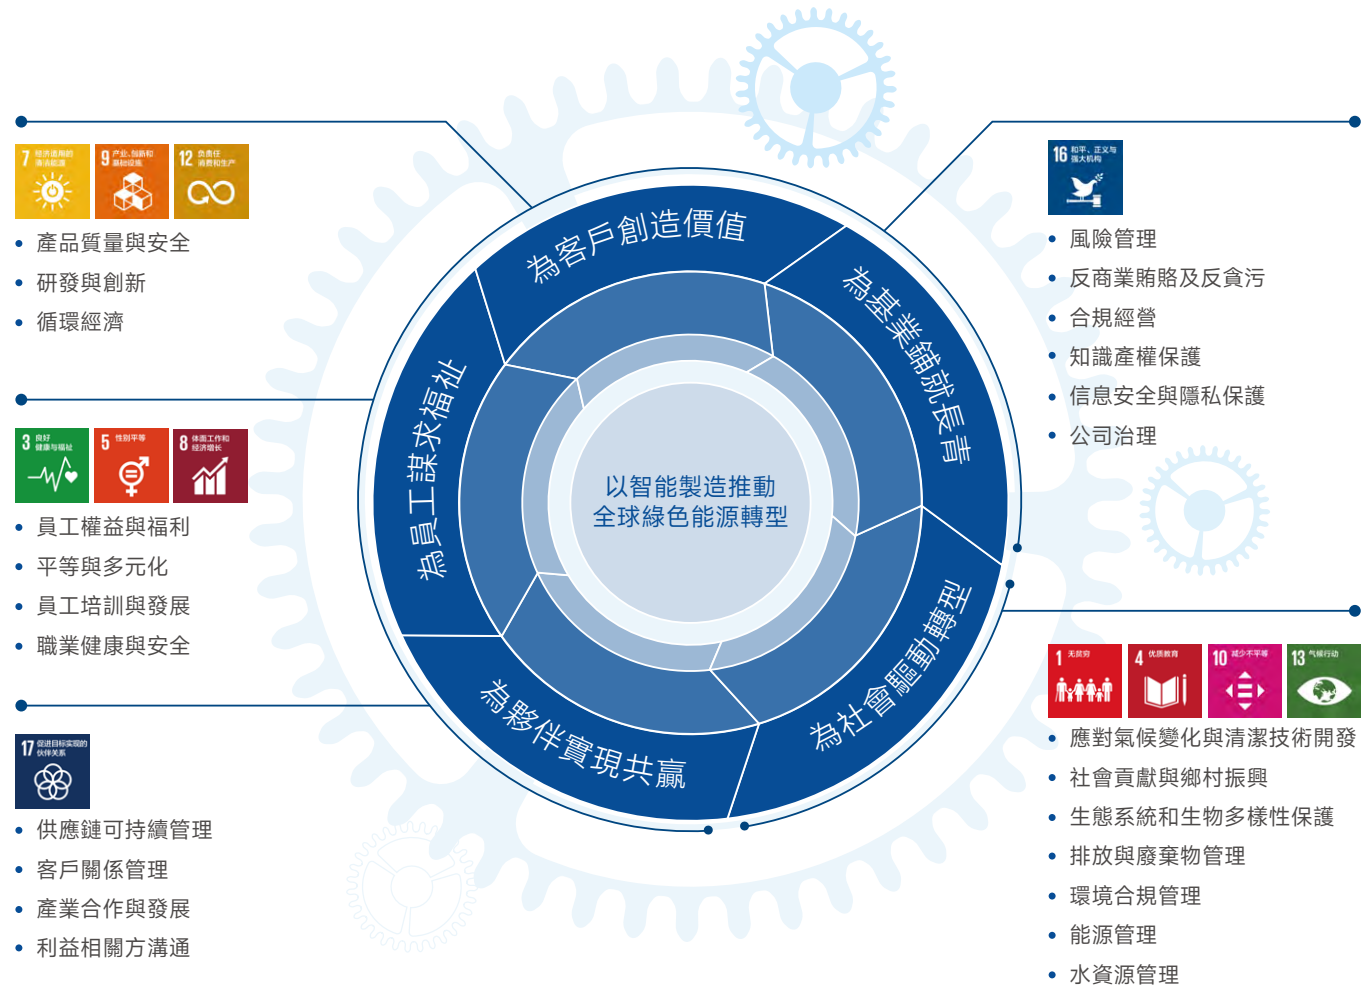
7 经济适用的清洁能源
9 产业、创新和基础设施
12 负责任消费和生产

• 產品質量與安全
• 研發與創新
• 循環經濟

3 良好健康与福祉
5 性别平等
8 体面工作和经济增长

• 員工權益與福利
• 平等與多元化
• 員工培訓與發展
• 職業健康與安全

17 促进目标实现的伙伴关系

• 供應鏈可持續管理
• 客戶關係管理
• 產業合作與發展
• 利益相關方溝通

為客戶創造價值

為基業鑄就長青

為社會驅動轉型

為夥伴實現共贏

為員工謀求福祉

以智能製造推動
全球綠色能源轉型

16 和平、正义与强大机构

• 風險管理
• 反商業賄賂及反貪污
• 合規經營
• 知識產權保護
• 信息安全與隱私保護
• 公司治理

1 无贫穷
4 优质教育
10 减少不平等
13 气候行动

• 應對氣候變化與清潔技術開發
• 社會貢獻與鄉村振興
• 生態系統和生物多樣性保護
• 排放與廢棄物管理
• 環境合規管理
• 能源管理
• 水資源管理